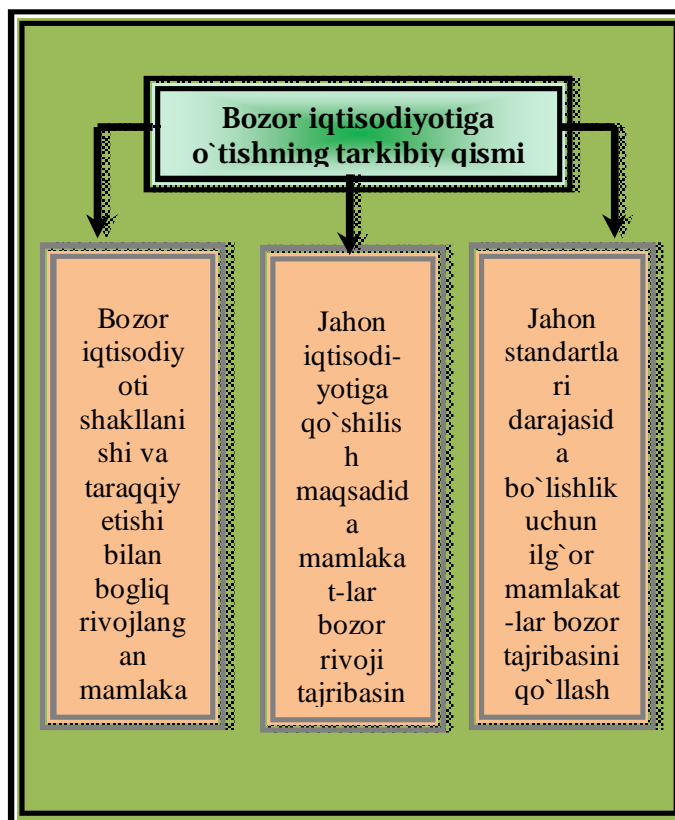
Bozor iqtisodiyotiga o`tishning tarkibiy qismi

Bozor iqtisodiyoti shakllanishi va taraqqiy etishi bilan bogliq rivojlangan mamlaka

Jahon iqtisodiyotiga qo`shilish maqsadida mamlakat-lar bozor rivoji tajribasin

Jahon standartlari darajasida bo`lishlik uchun ilg`or mamlakat-lar bozor tajribasini qo`llash